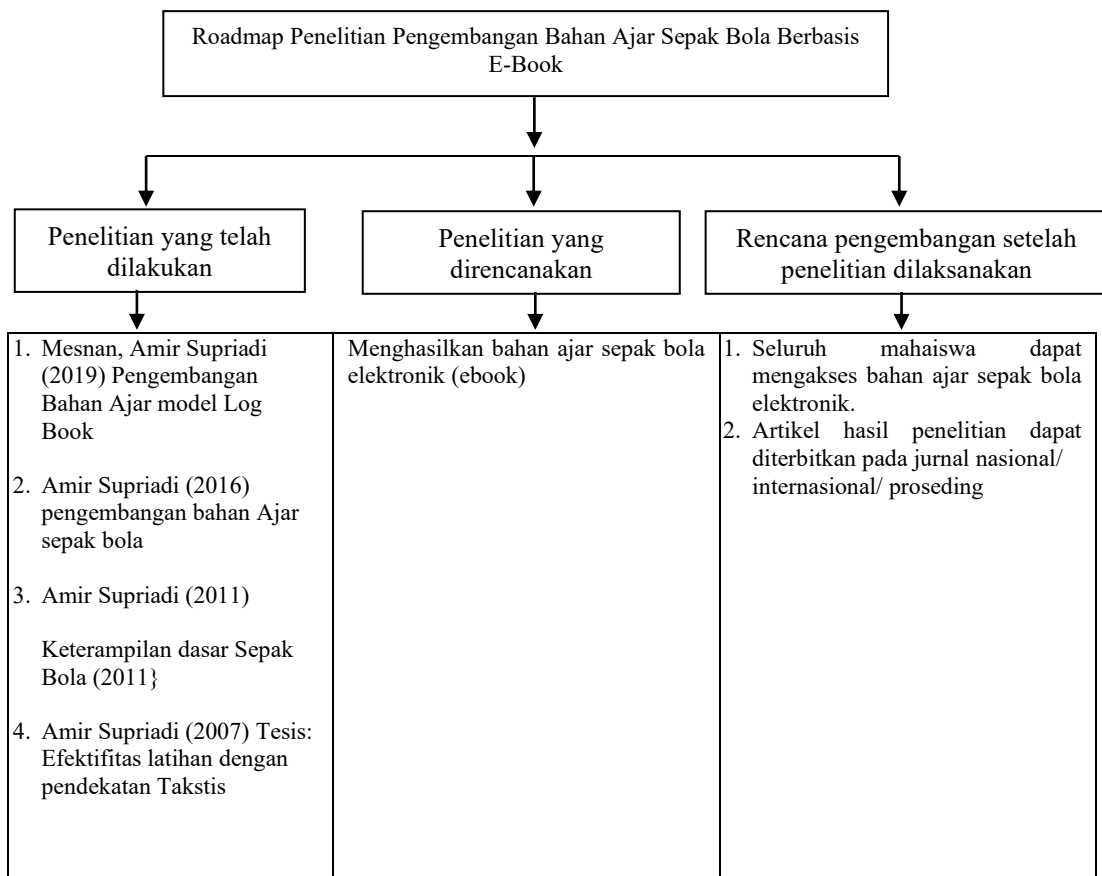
Roadmap Penelitian Pengembangan Bahan Ajar Sepak Bola Berbasis E-Book

Penelitian yang telah dilakukan

Penelitian yang direncanakan

Rencana pengembangan setelah penelitian dilaksanakan

1. Mesnan, Amir Supriadi (2019) Pengembangan Bahan Ajar model Log Book

2. Amir Supriadi (2016) pengembangan bahan Ajar sepak bola

3. Amir Supriadi (2011)

Keterampilan dasar Sepak Bola (2011}

4. Amir Supriadi (2007) Tesis: Efektifitas latihan dengan pendekatan Takstis

Menghasilkan bahan ajar sepak bola elektronik (ebook)

1. Seluruh mahaiswa dapat mengakses bahan ajar sepak bola elektronik.
2. Artikel hasil penelitian dapat diterbitkan pada jurnal nasional/ internasional/ proseding